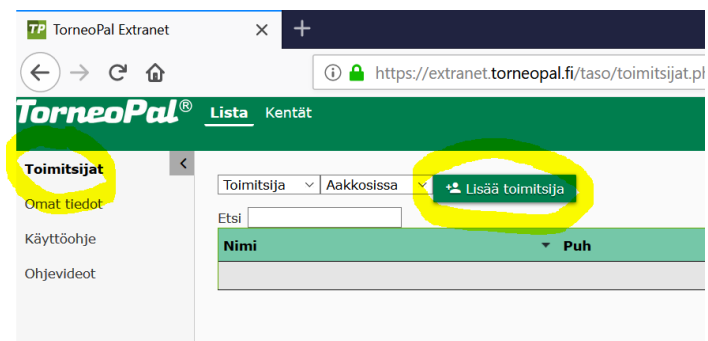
TP TorneoPal Extranet ×
+
https://extranet.torneopal.fi/taso/toimitsijat.ph

TorneoPal®
Lista
Kentät

Toimitsijat
Omat tiedot
Käyttöohje
Ohjevideot

Toimitsija
Aakkosissa
Lisää toimitsija
Etsi

| Nimi | Puh |
|---|---|
| | |